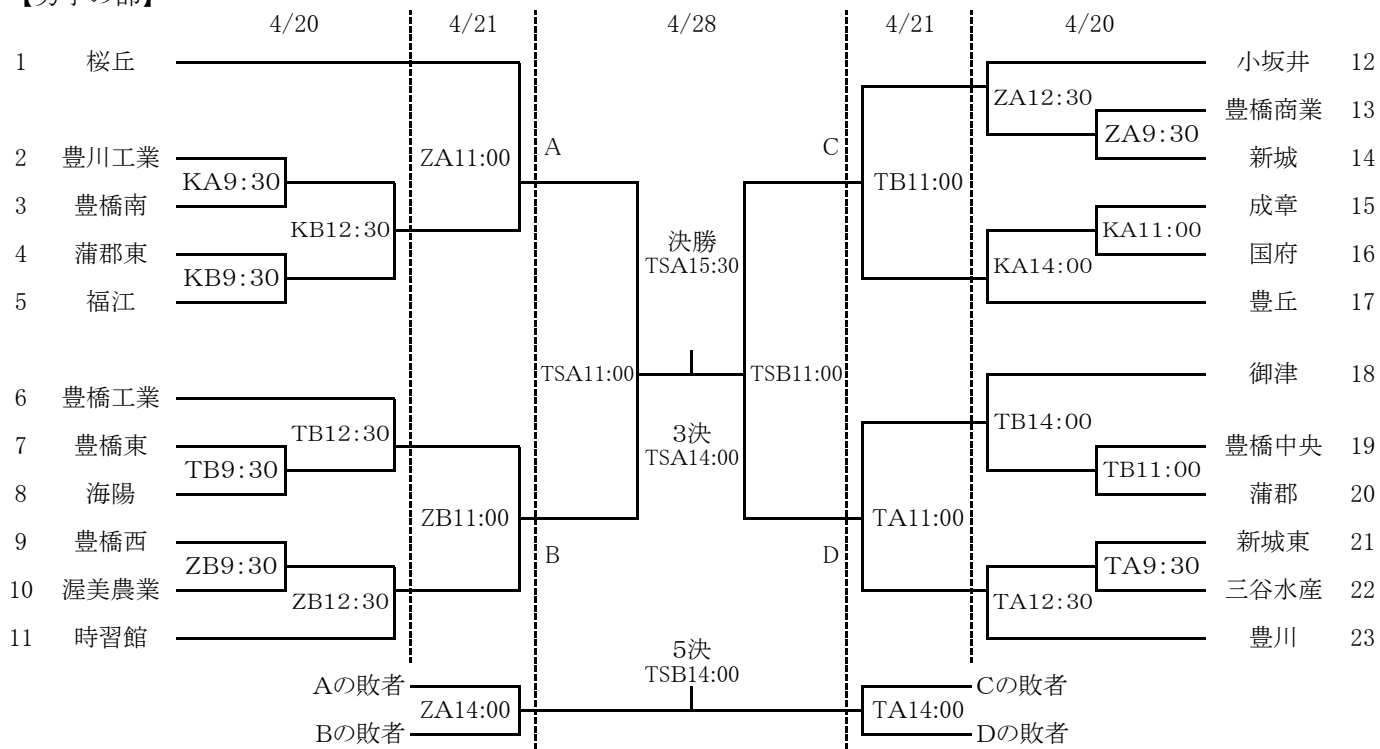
【男子の部】

4/20 4/21 4/28 4/21 4/20

1 桜丘
2 豊川工業
3 豊橋南
4 蒲郡東
5 福江
6 豊橋工業
7 豊橋東
8 海陽
9 豊橋西
10 渥美農業
11 時習館

KA9:30
KB9:30
KB12:30
TB12:30
TB9:30
ZB9:30
ZB12:30
ZA11:00
ZB11:00

A
B

決勝
TSA15:30
TSA11:00
TSB11:00
3決
TSA14:00

C
D

TB11:00
TA11:00

ZA12:30
ZA9:30
KA11:00
KA14:00
TB14:00
TB11:00
TA9:30
TA12:30

小坂井 12
豊橋商業 13
新城 14
成章 15
国府 16
豊丘 17
御津 18
豊橋中央 19
蒲郡 20
新城東 21
三谷水産 22
豊川 23

5決
TSB14:00
Aの敗者
Bの敗者
ZA14:00
TA14:00
Cの敗者
Dの敗者